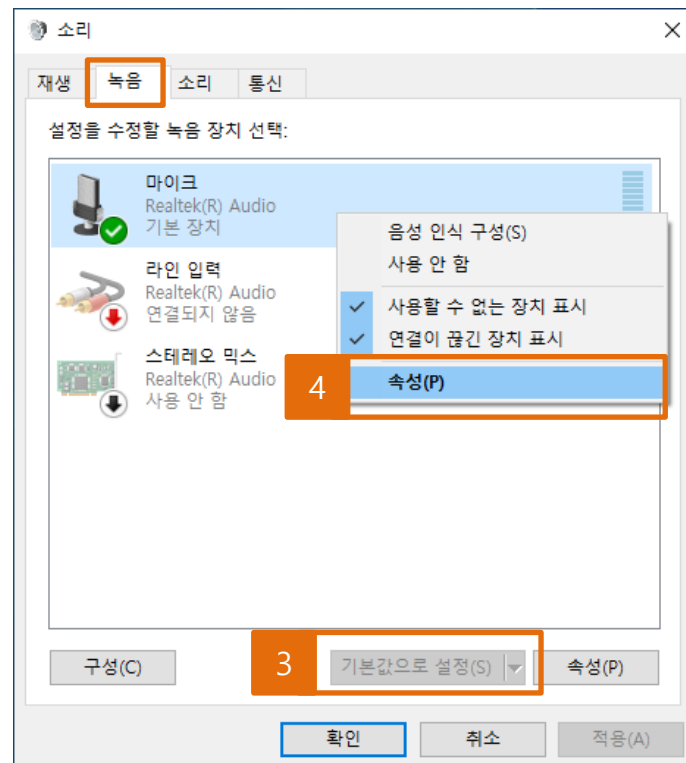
소리

재생 녹음 소리 통신

설정을 수정할 녹음 장치 선택:

마이크
Realtek(R) Audio
기본 장치

라인 입력
Realtek(R) Audio
연결되지 않음

스테레오 믹스
Realtek(R) Audio
사용 안 함

음성 인식 구성(S)
사용 안 함
사용할 수 없는 장치 표시
연결이 끊긴 장치 표시
4
속성(P)

구성(C)
3
기본값으로 설정(S)
속성(P)

확인 취소 적용(A)